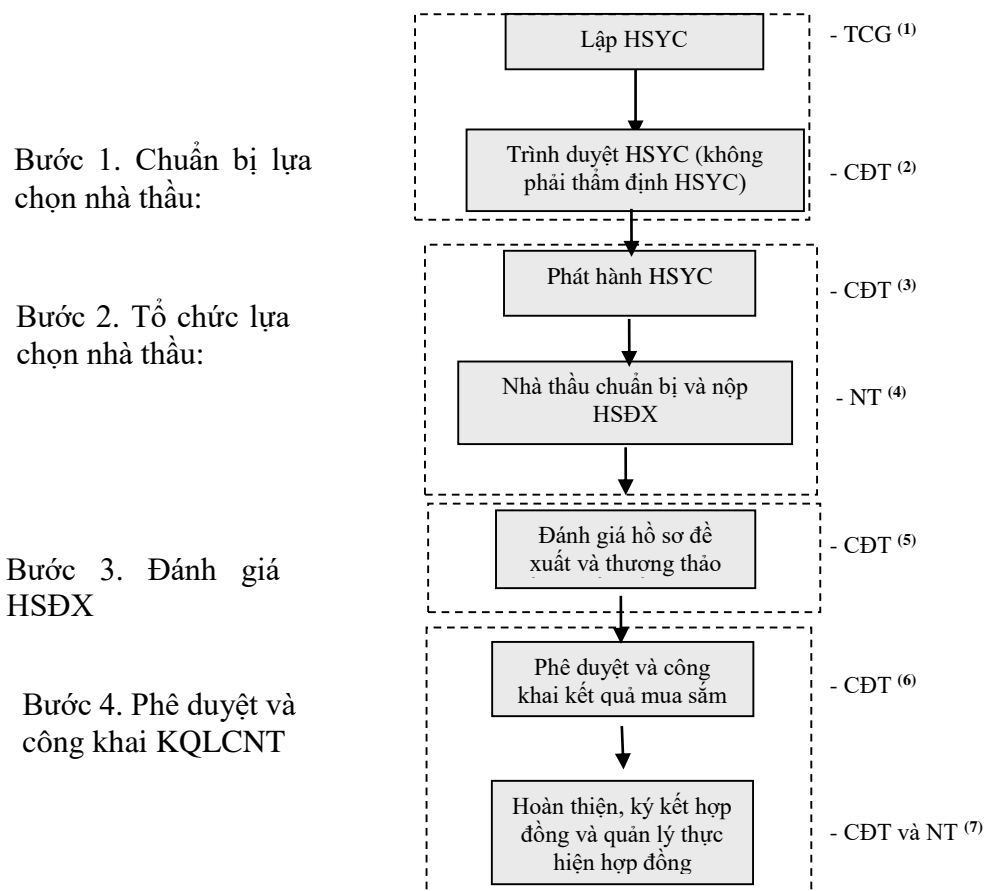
Bước 1. Chuẩn bị lựa chọn nhà thầu:

Lập HSYC

- TCG $^{(1)}$

Trình duyệt HSYC (không phải thẩm định HSYC)

- CĐT $^{(2)}$

Bước 2. Tổ chức lựa chọn nhà thầu:

Phát hành HSYC

- CĐT $^{(3)}$

Nhà thầu chuẩn bị và nộp HSĐX

- NT $^{(4)}$

Bước 3. Đánh giá HSĐX

Đánh giá hồ sơ đề xuất và thương thảo

- CĐT $^{(5)}$

Bước 4. Phê duyệt và công khai KQLCNT

Phê duyệt và công khai kết quả mua sắm

- CĐT $^{(6)}$

Hoàn thiện, ký kết hợp đồng và quản lý thực hiện hợp đồng

- CĐT và NT $^{(7)}$